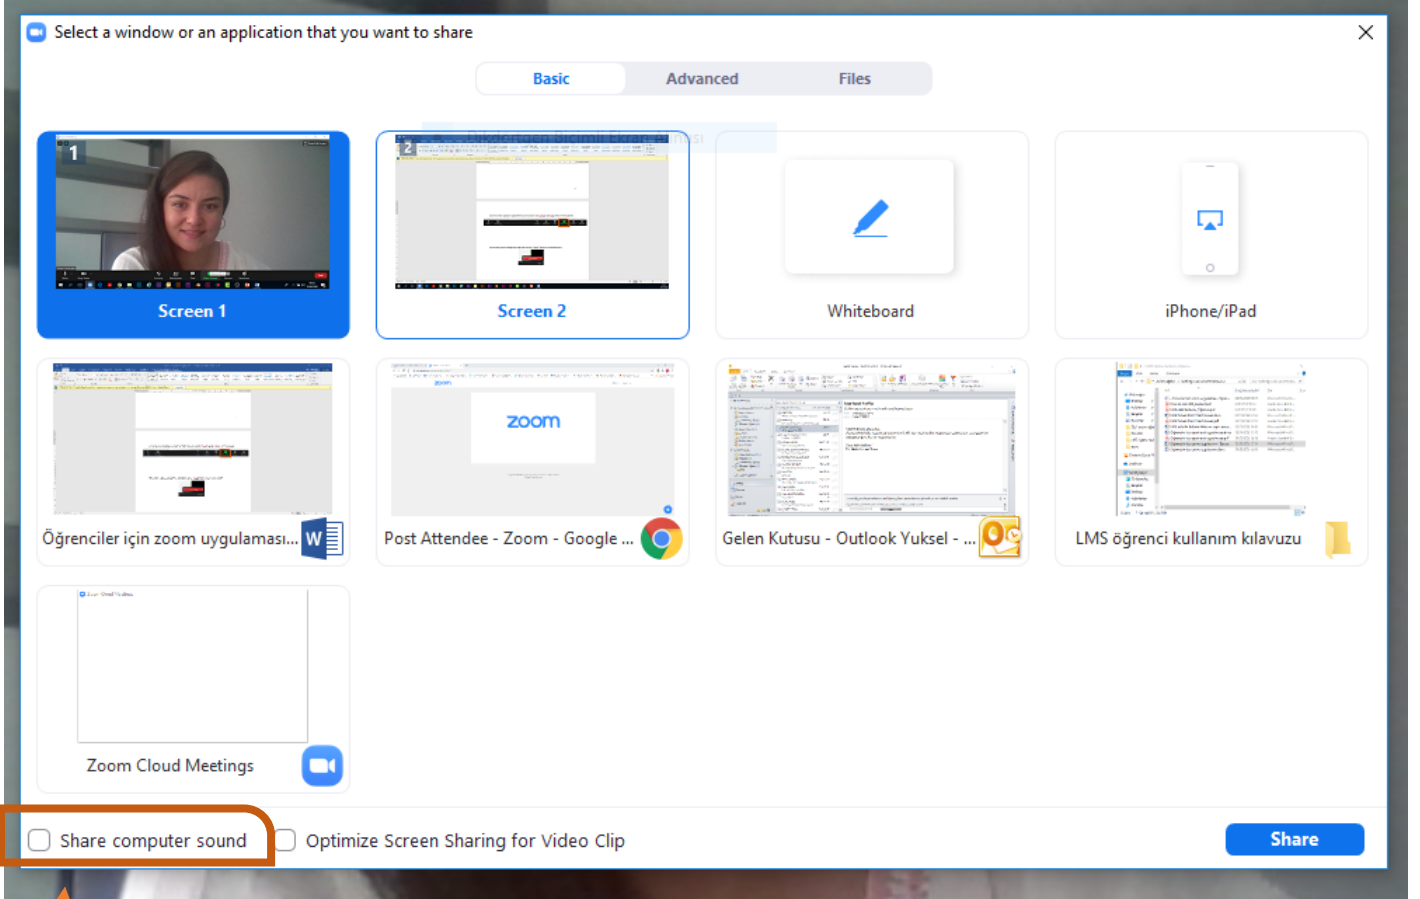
Select a window or an application that you want to share

Basic
Advanced
Files

1
Screen 1

2
Screen 2

Whiteboard

iPhone/iPad

Öğrenciler için zoom uygulaması...

Post Attendee - Zoom - Google ...

zoom

Gelen Kutusu - Outlook Yuksel - ...

LMS öğrenci kullanım kılavuzu

Zoom Cloud Meetings

Share computer sound

Optimize Screen Sharing for Video Clip

Share